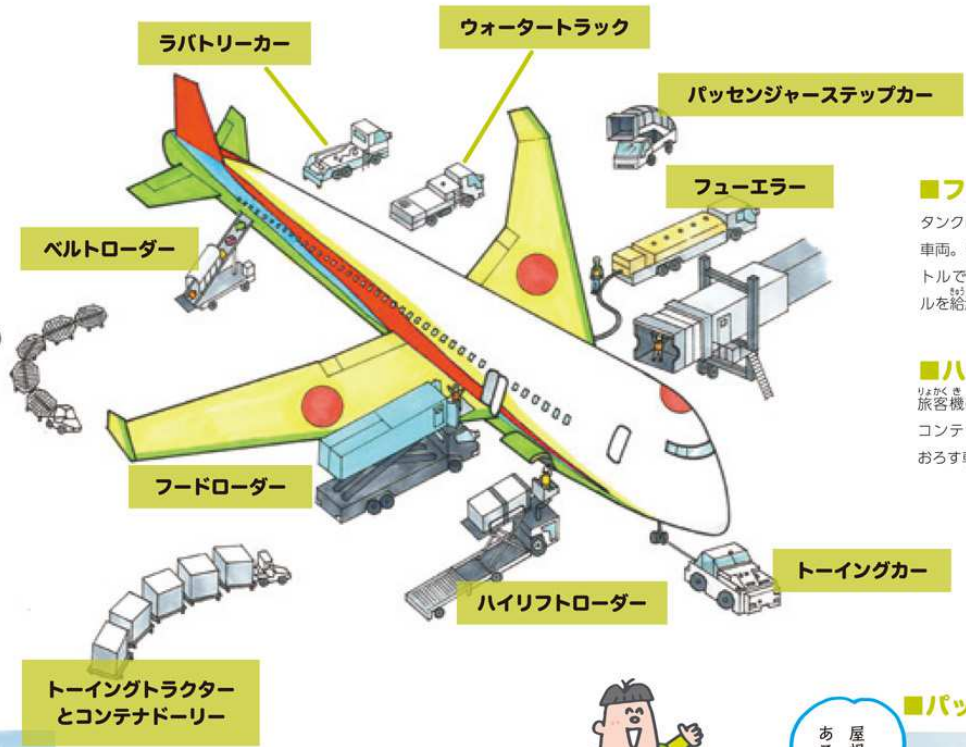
ラバトリーカー

ウォータートラック

パッセンジャーステップカー

フューエラー

ベルトローダー

フードローダー

ハイリフトローダー

トーイングカー

トーイングトラクターとコンテナドーリー

■フ

タンク

車両。

トルで

ルを給

■ハ

旅客機

コンテ

おろす

■パッ

あ 屋